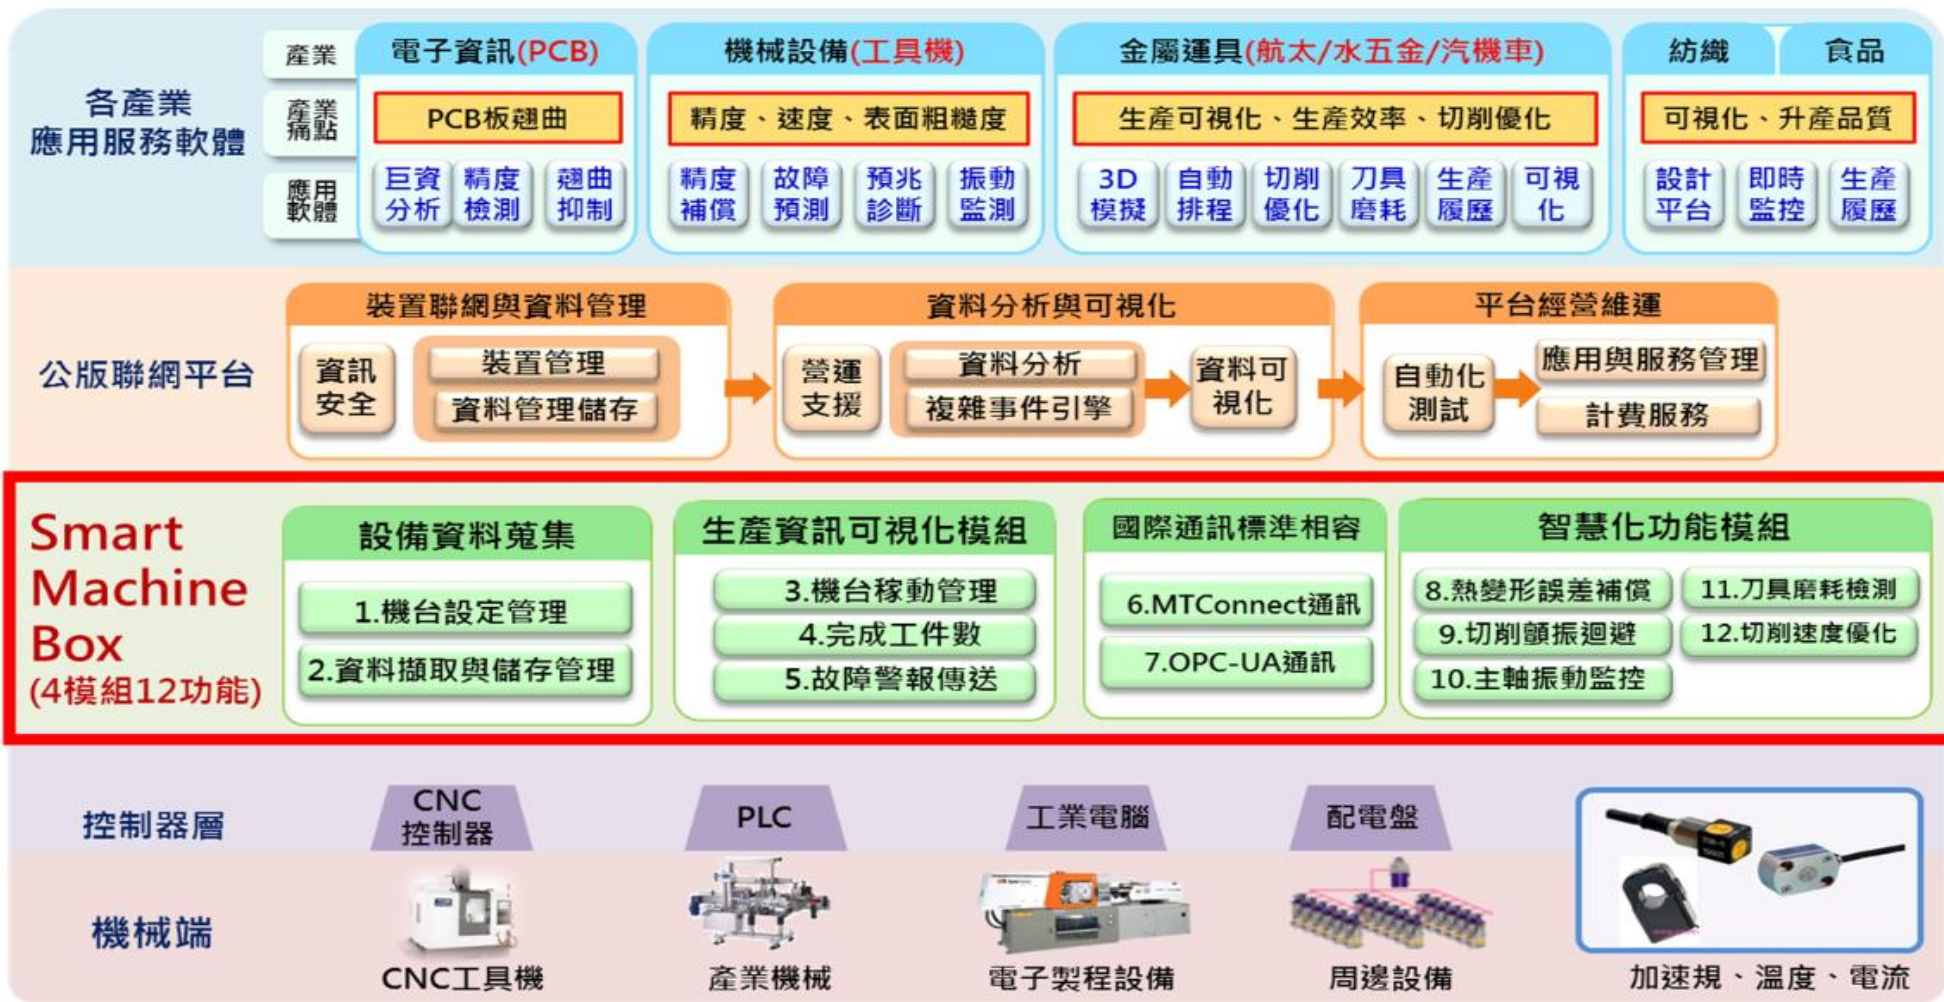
各產業應用服務軟體

產業

產業痛點

應用軟體

電子資訊(PCB)

PCB板翹曲

巨資分析

精度檢測

翹曲抑制

機械設備(工具機)

精度、速度、表面粗糙度

精度補償

故障預測

預兆診斷

振動監測

金屬運具(航太/水五金/汽機車)

生產可視化、生產效率、切削優化

3D模擬

自動排程

切削優化

刀具磨耗

生產履歷

可視化

紡織

食品

可視化、升產品質

設計平台

即時監控

生產履歷

公版聯網平台

裝置聯網與資料管理

資訊安全

裝置管理

資料管理儲存

資料分析與可視化

營運支援

資料分析

複雜事件引擎

資料可視化

平台經營維運

自動化測試

應用與服務管理

計費服務

Smart Machine Box
(4模組12功能)

設備資料蒐集

1.機台設定管理

2.資料擷取與儲存管理

生產資訊可視化模組

3.機台稼動管理

4.完成工件數

5.故障警報傳送

國際通訊標準相容

6.MTConnect通訊

7.OPC-UA通訊

智慧化功能模組

8.熱變形誤差補償

11.刀具磨耗檢測

9.切削顫振迴避

12.切削速度優化

10.主軸振動監控

控制器層

CNC控制器

PLC

工業電腦

配電盤

機械端

CNC工具機

產業機械

電子製程設備

周邊設備

加速規、溫度、電流